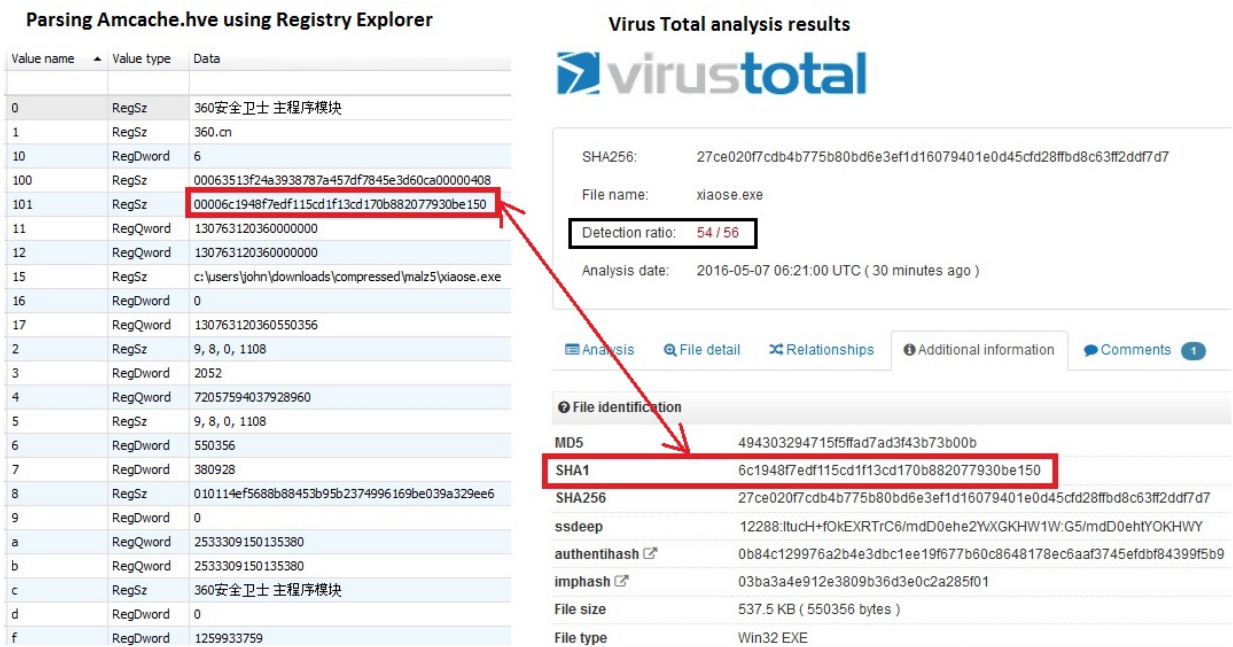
Parsing Amcache.hve using Registry Explorer

| Value name | Value type | Data |
|---|---|---|
| | | |
| 0 | RegSz | 360安全卫士 主程序模块 |
| 1 | RegSz | 360.cn |
| 10 | RegDword | 6 |
| 100 | RegSz | 00063513f24a3938787a457df7845e3d60ca00000408 |
| 101 | RegSz | 00006c1948f7edf115cd1f13cd170b882077930be150 |
| 11 | RegQword | 130763120360000000 |
| 12 | RegQword | 130763120360000000 |
| 15 | RegSz | c:\users\john\downloads\compressed\malz5\xiaose.exe |
| 16 | RegDword | 0 |
| 17 | RegQword | 130763120360550356 |
| 2 | RegSz | 9, 8, 0, 1108 |
| 3 | RegDword | 2052 |
| 4 | RegQword | 72057594037928960 |
| 5 | RegSz | 9, 8, 0, 1108 |
| 6 | RegDword | 550356 |
| 7 | RegDword | 380928 |
| 8 | RegSz | 010114ef5688b88453b95b2374996169be039a329ee6 |
| 9 | RegDword | 0 |
| a | RegQword | 2533309150135380 |
| b | RegQword | 2533309150135380 |
| c | RegSz | 360安全卫士 主程序模块 |
| d | RegDword | 0 |
| f | RegDword | 1259933759 |

Virus Total analysis results

virustotal

SHA256: 27ce020f7cdb4b775b80bd6e3ef1d16079401e0d45cfd28ffbd8c63ff2ddf7d7
File name: xiaose.exe
Detection ratio: 54 / 56
Analysis date: 2016-05-07 06:21:00 UTC ( 30 minutes ago )

Analysis File detail Relationships Additional information Comments 1

File identification

| | |
|---|---|
| MD5 | 494303294715f5ffad7ad3f43b73b00b |
| SHA1 | 6c1948f7edf115cd1f13cd170b882077930be150 |
| SHA256 | 27ce020f7cdb4b775b80bd6e3ef1d16079401e0d45cfd28ffbd8c63ff2ddf7d7 |
| ssdeep | 12288:ItucH+fOkEXRTrC6/mdD0ehe2YvXGKHW1W:G5/mdD0ehtYOKHWY |
| authentihash | 0b84c129976a2b4e3dbc1ee19f677b60c8648178ec6aaf3745efdbf84399f5b9 |
| imphash | 03ba3a4e912e3809b36d3e0c2a285f01 |
| File size | 537.5 KB ( 550356 bytes ) |
| File type | Win32 EXE |